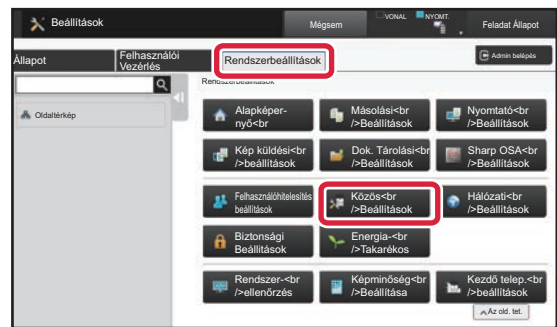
Beállítások

Mégsem

VONAL

NYOMT.

Feladat Állapot

Állapot

Felhasználói Vezérlés

Rendszerbeállítások

Admin belépés

Rendszerbeállítások

Oldaltérkép

Alapképernyő<br

Másolási<br />Beállítások

Nyomtató<br />Beállítások

Kép küldési<br />beállítások

Dok. Tárolási<br />Beállítások

Sharp OSA<br />Beállítások

Felhasználóhitelesítés beállítások

Közös<br />Beállítások

Hálózati<br />Beállítások

Biztonsági Beállítások

Energia-<br />Takarékos

Rendszer-<br />ellenőrzés

Képminőség<br />Beállítása

Kezdő telep.<br />beállítások

Az old. tet.